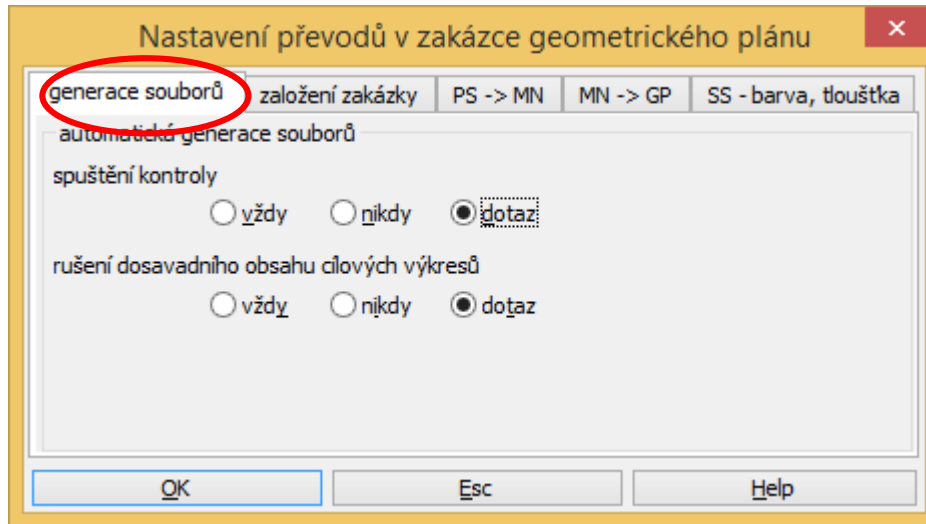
Nastavení převodů v zakázce geometrického plánu

generace souborů | založení zakázky | PS -> MN | MN -> GP | SS - barva, tloušťka

automatická generace souborů

spuštění kontroly

vždy nikdy dotaz

rušení dosavadního obsahu cílových výkresů

vždy nikdy dotaz

OK Esc Help